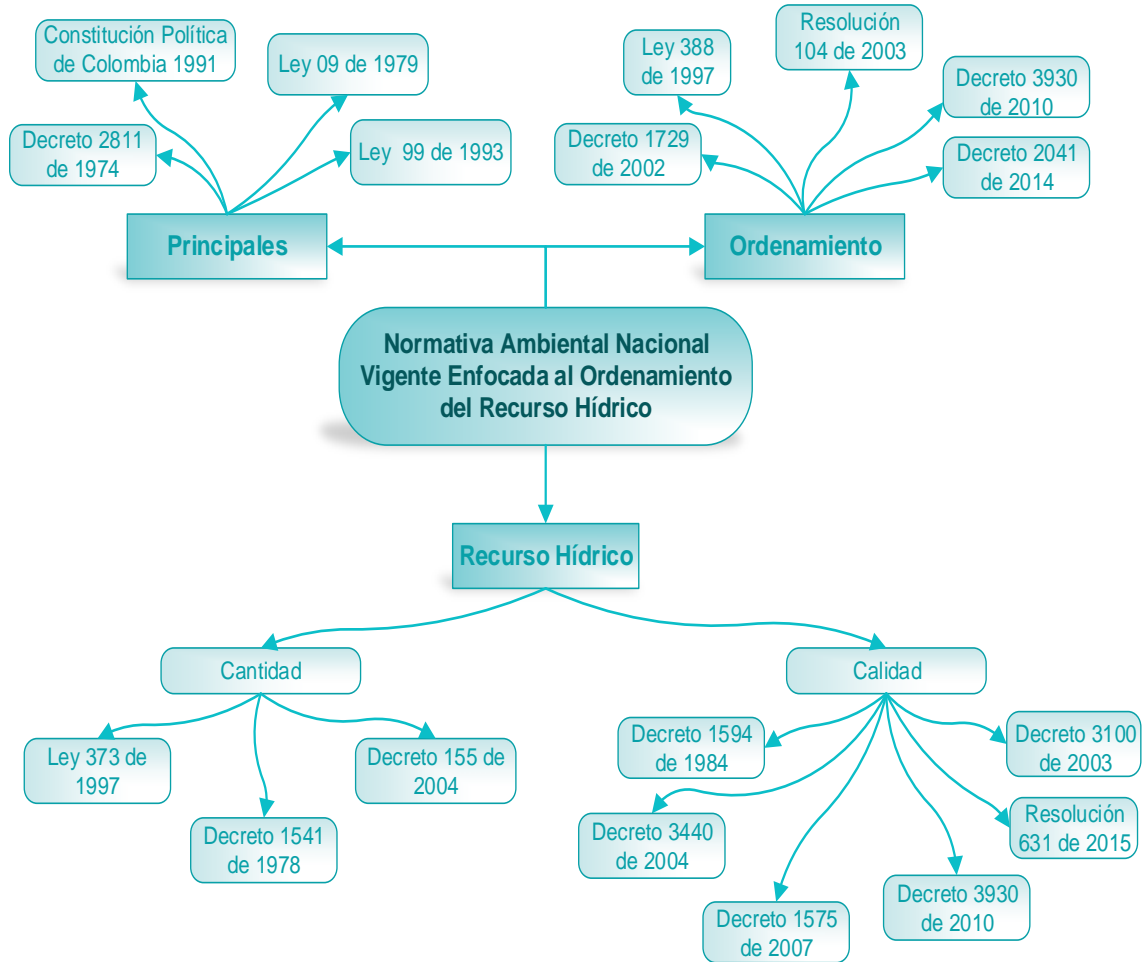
Constitución Política de Colombia 1991

Ley 09 de 1979

Decreto 2811 de 1974

Ley 99 de 1993

Principales

Ley 388 de 1997

Resolución 104 de 2003

Decreto 3930 de 2010

Decreto 1729 de 2002

Decreto 2041 de 2014

Ordenamiento

Normativa Ambiental Nacional Vigente Enfocada al Ordenamiento del Recurso Hídrico

Recurso Hídrico

Cantidad

Ley 373 de 1997

Decreto 1541 de 1978

Decreto 155 de 2004

Calidad

Decreto 1594 de 1984

Decreto 3100 de 2003

Decreto 3440 de 2004

Resolución 631 de 2015

Decreto 3930 de 2010

Decreto 1575 de 2007